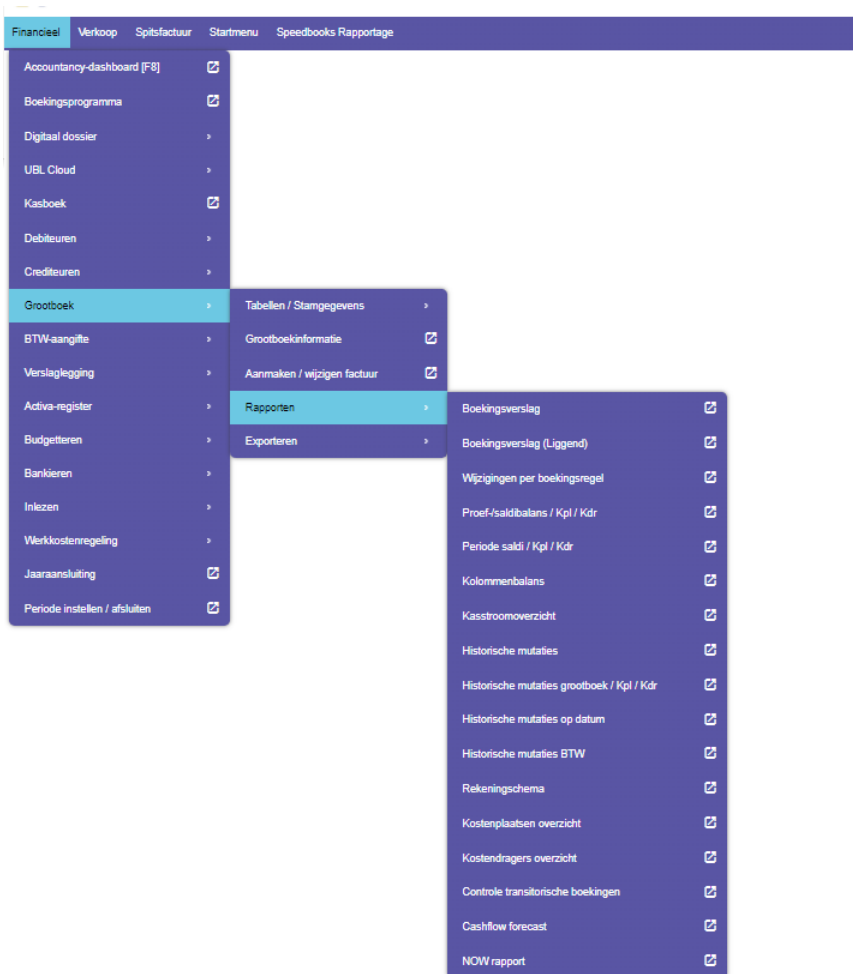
Financieel Verkoop Spitsfactuur Startmenu Speedbooks Rapportage

Accountancy-dashboard [F8]
Boekingsprogramma
Digitaal dossier
UBL Cloud
Kasboek
Debiteuren
Crediteuren
Grootboek
BTW-aangifte
Verslaglegging
Activa-register
Budgetteren
Bankieren
Inlezen
Werkkostenregeling
Jaaraansluiting
Periode instellen / afsluiten

Tabellen / Stamgegevens
Grootboekinformatie
Aanmaken / wijzigen factuur
Rapporten
Exporteren

Boekingsverslag
Boekingsverslag (Liggend)
Wijzigingen per boekingsregel
Proef-/saldibalans / Kpl / Kdr
Periode saldi / Kpl / Kdr
Kolommenbalans
Kasstroomoverzicht
Historische mutaties
Historische mutaties grootboek / Kpl / Kdr
Historische mutaties op datum
Historische mutaties BTW
Rekeningschema
Kostenplaatsen overzicht
Kostendragers overzicht
Controle transitorische boekingen
Cashflow forecast
NOW rapport